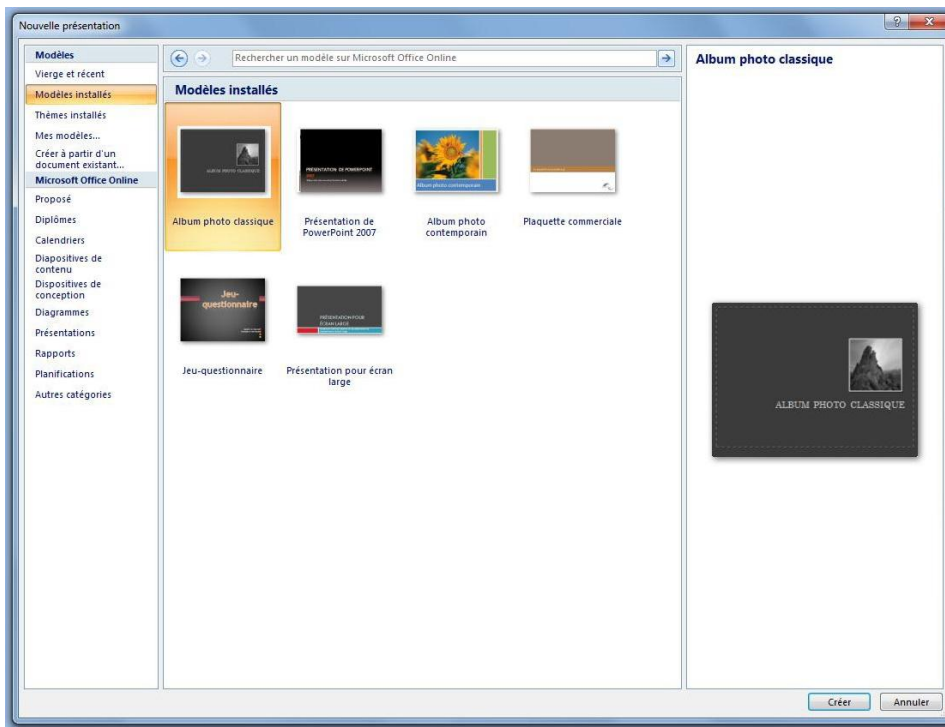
Nouvelle présentation

?

x

Modèles

Vierge et récent

Modèles installés

Thèmes installés

Mes modèles...

Créer à partir d'un document existant...

Microsoft Office Online

Proposé

Diplômes

Calendriers

Diapositives de contenu

Dispositives de conception

Diagrammes

Présentations

Rapports

Planifications

Autres catégories

Rechercher un modèle sur Microsoft Office Online

Modèles installés

ALBUM PHOTO CLASSIQUE

Album photo classique

PRÉSENTATION DE POWERPOINT

Présentation de PowerPoint 2007

Album photo contemporain

Album photo contemporain

Plaquette commerciale

Jeu-questionnaire

Jeu-questionnaire

PRÉSENTATION POUR ÉCRAN LARGE

Présentation pour écran large

Album photo classique

ALBUM PHOTO CLASSIQUE

Créer

Annuler